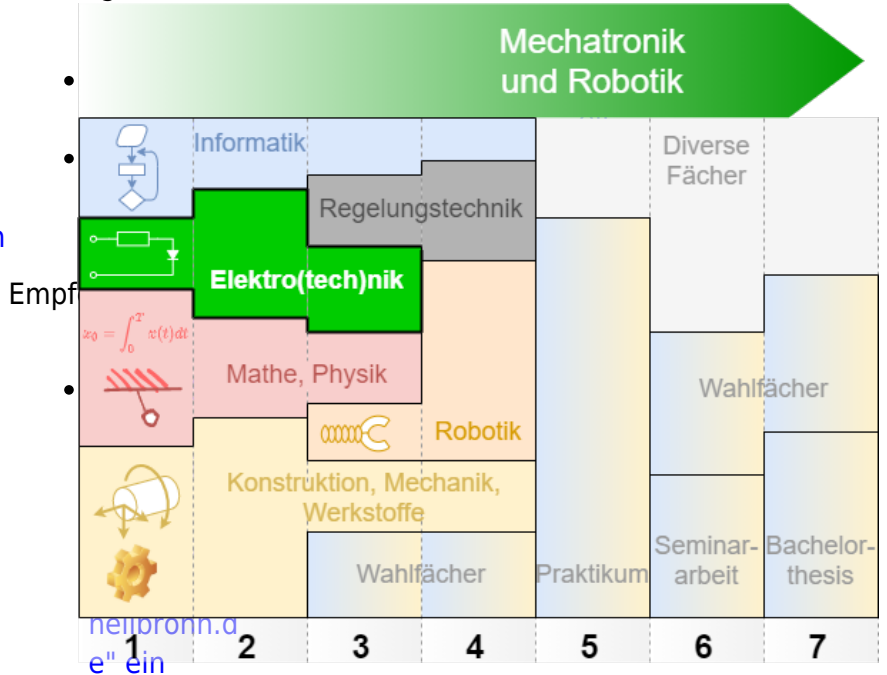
Mechatronik und Robotik

Informatik

Diverse Fächer

Regelungstechnik

n

Elektro(tech)nik

Empf

$x_0 = \int_0^T v(t)dt$

Mathe, Physik

Wahlfächer

Robotik

Konstruktion, Mechanik, Werkstoffe

Seminararbeit

Bachelorthesis

Wahlfächer

Praktikum

heilbronn.de" ein

1 2 3 4 5 6 7